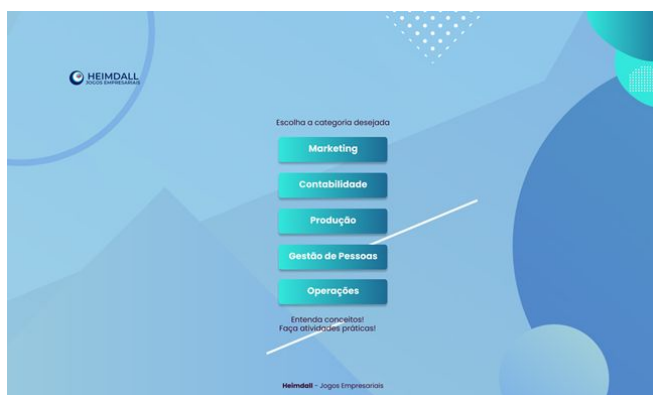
HEIMDALL
JOGOS EMPRESARIAIS

Escolha a categoria desejada

Marketing

Contabilidade

Produção

Gestão de Pessoas

Operações

Entenda conceitos!
Faça atividades práticas!

Heimdall - Jogos Empresariais